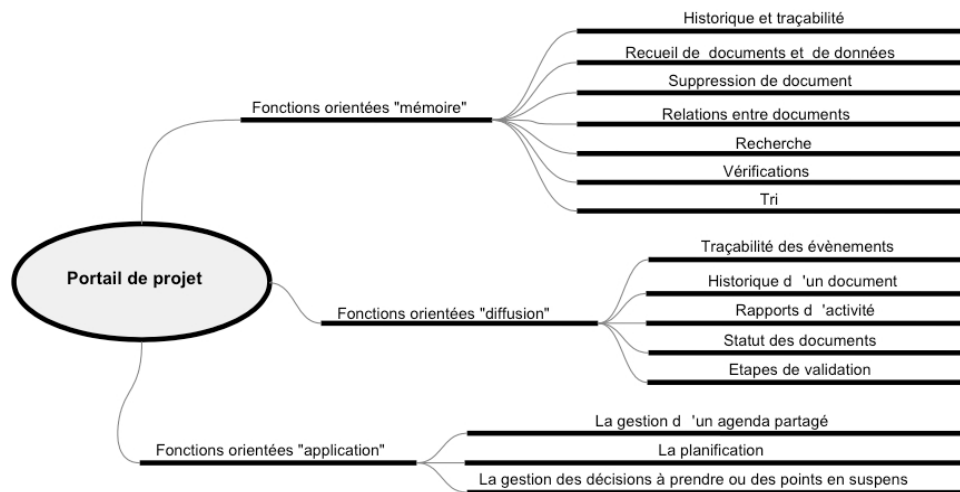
Portail de projet

Fonctions orientées "mémoire"

Historique et traçabilité

Recueil de documents et de données

Suppression de document

Relations entre documents

Recherche

Vérifications

Tri

Fonctions orientées "diffusion"

Traçabilité des évènements

Historique d 'un document

Rapports d 'activité

Statut des documents

Etapes de validation

Fonctions orientées "application"

La gestion d 'un agenda partagé

La planification

La gestion des décisions à prendre ou des points en suspens